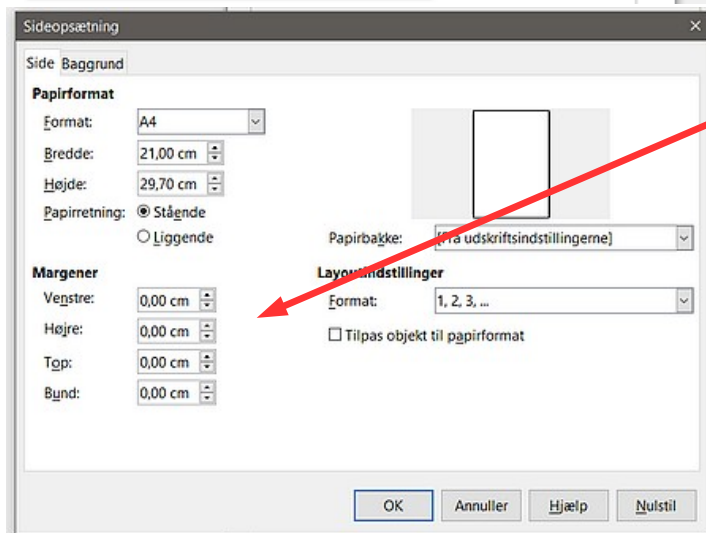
Sideopsætning

Side Baggrund

Papirformat

Format: A4

Bredde: 21,00 cm

Højde: 29,70 cm

Papirretning: Stående

Liggende

Papirbakke: [Fra udskriftsindstillingerne]

Margener

Venstre: 0,00 cm

Højre: 0,00 cm

Top: 0,00 cm

Bund: 0,00 cm

Layo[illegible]ndstillinger

Format: 1, 2, 3, ...

Tilpas objekt til papirformat

OK Annuller Hjælp Nulstil